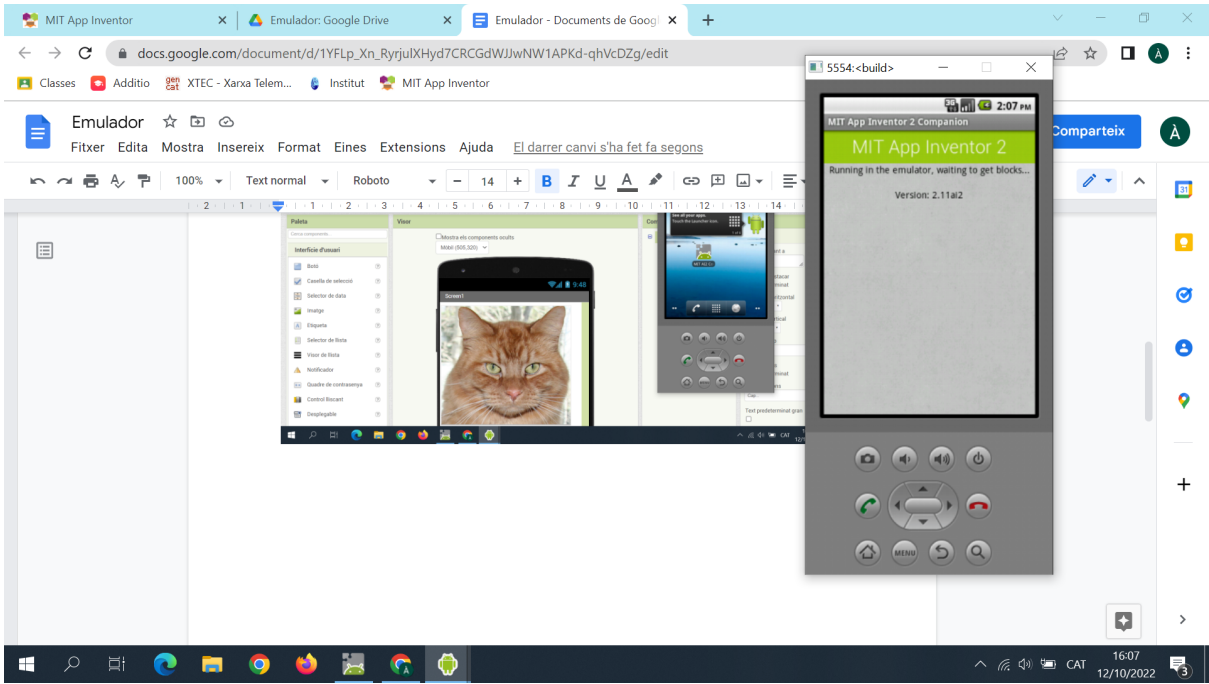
MIT App Inventor
Emulador: Google Drive
Emulador - Documents de Googl
docs.google.com/document/d/1YFLp_Xn_RyrjulXHyd7CRCGdWJJwNW1APKd-qhVcDZg/edit
Classes
Additio
XTEC - Xarxa Telem...
Institut
MIT App Inventor

Emulador
Fitxer Edita Mostra Insereix Format Eines Extensions Ajuda El darrer canvi s'ha fet fa segons
Comparteix
100% Text normal Roboto 14

Paleta
Visor
Cerca components...
Interfície d'usuari
Botó
Casella de selecció
Selector de data
Imatge
Etiqueta
Selector de llista
Visor de llista
Notificador
Quadre de contrasenya
Control lliscant
Desplegable
Mostra els components ocults
Screen1
9:48
Text predeterminat gran

5554:<build>
2:07 PM
MIT App Inventor 2 Companion
MIT App Inventor 2
Running in the emulator, waiting to get blocks...
Version: 2.11ai2
MENU

CAT
16:07
12/10/2022
3